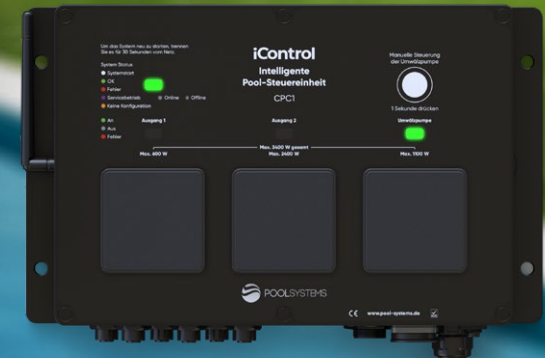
Um das System neu zu starten, trennen Sie es für 30 Sekunden vom Netz.

System Status
Systemstart
OK
Fehler
Servicebetrieb
Online
Offline
Keine Konfiguration

iControl
Intelligente Pool-Steuereinheit
CPC1

Manuelle Steuerung der Umwälzpumpe
1 Sekunde drücken

An
Aus
Fehler

Ausgang 1
Ausgang 2
Umwälzpumpe

Max. 3400 W gesamt
Max. 600 W
Max. 2400 W
Max. 1100 W

POOLSYSTEMS

CE
www.pool-systems.de